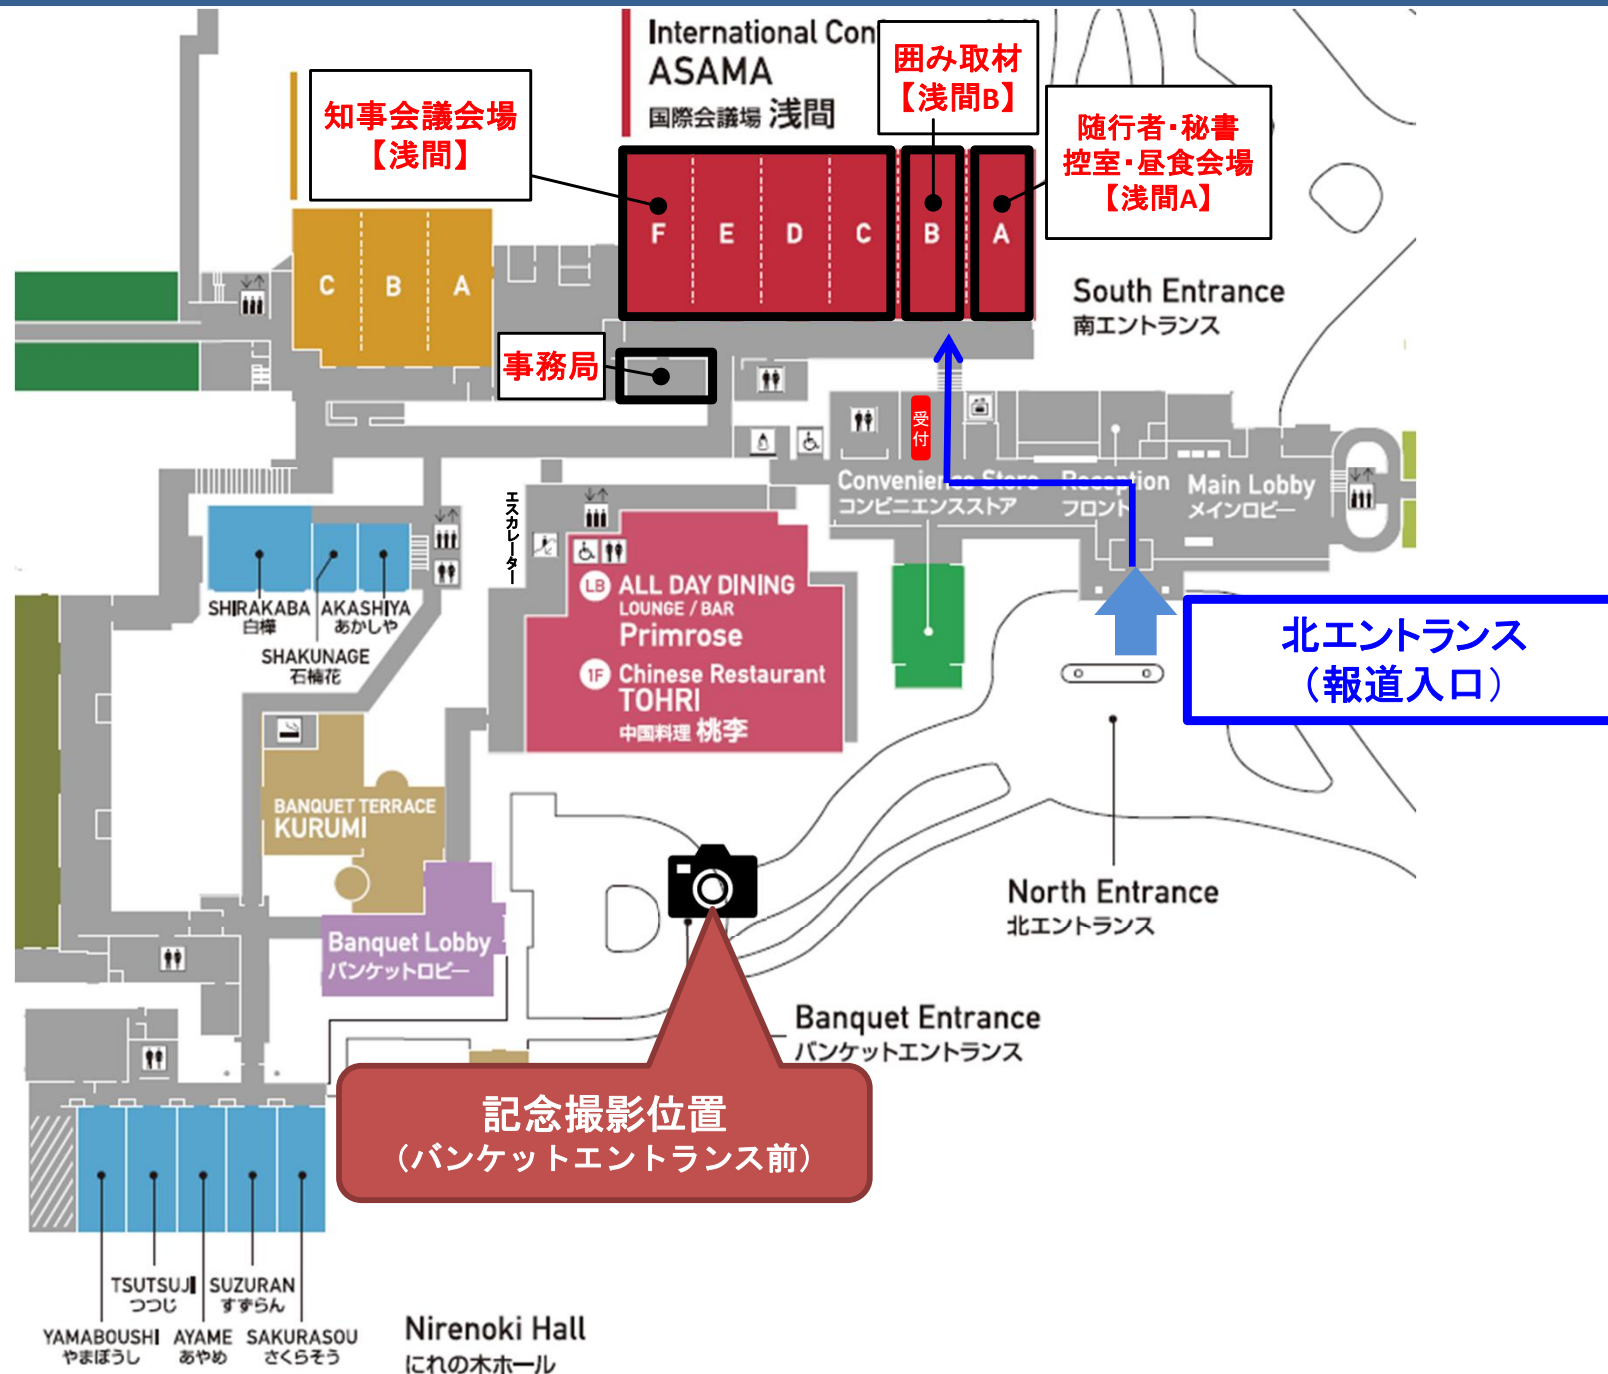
International Con
ASAMA
国際会議場 浅間

知事会議会場
【浅間】

囲み取材
【浅間B】

随行者・秘書
控室・昼食会場
【浅間A】

F E D C B A

C B A

South Entrance
南エントランス

事務局

受付

Convenien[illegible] Store
コンビニエンスストア

Reception
フロント

Main Lobby
メインロビー

エスカレーター

LB ALL DAY DINING
LOUNGE / BAR
Primrose
1F Chinese Restaurant
TOHRI
中国料理 桃李

SHIRAKABA
白樺
AKASHIYA
あかしや
SHAKUNAGE
石楠花

BANQUET TERRACE
KURUMI

Banquet Lobby
バンケットロビー

北エントランス
（報道入口）

North Entrance
北エントランス

Banquet Entrance
バンケットエントランス

記念撮影位置
（バンケットエントランス前）

TSUTSUJI
つつじ
SUZURAN
すずらん
YAMABOUSHI
やまぼうし
AYAME
あやめ
SAKURASOU
さくらそう

Nirenoki Hall
にれの木ホール